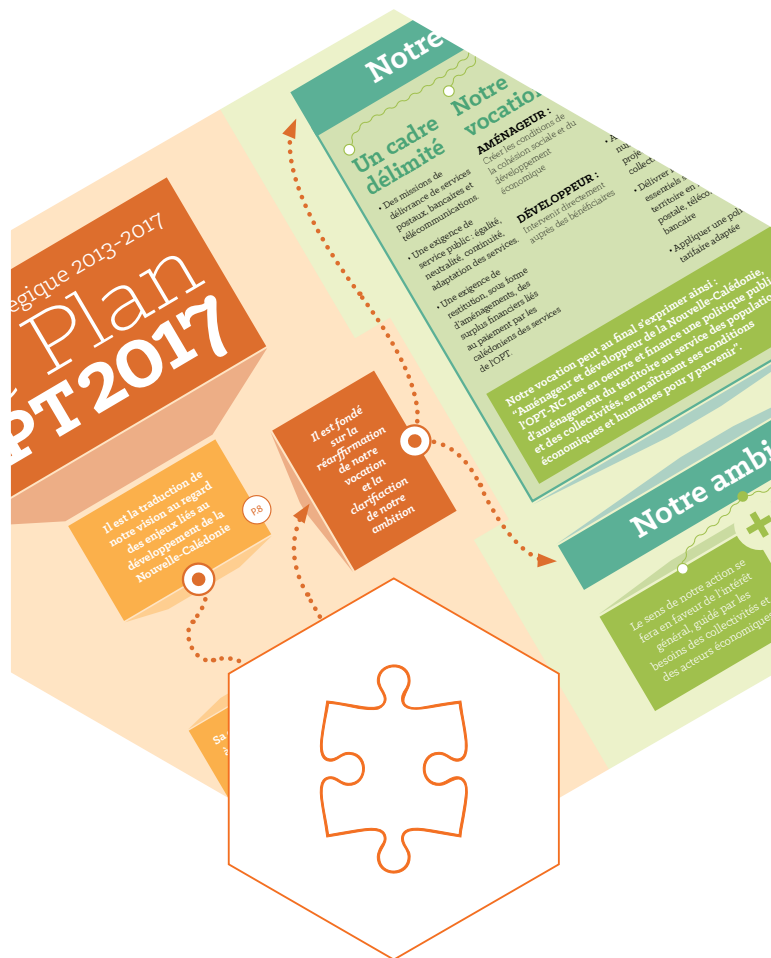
égique 2013-2017

Plan

PT2017

Il est la traduction de notre vision au regard des enjeux liés au développement de la Nouvelle-Calédonie

P8

Il est fondé sur la réaffirmation de notre vocation et la clarification de notre ambition

Sa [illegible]

Notre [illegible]

Un cadre délimité

• Des missions de délivrance de services postaux, bancaires et télécommunications.

• Une exigence de service public : égalité, neutralité, continuité, adaptation des services.

• Une exigence de restitution, sous forme d'aménagements, des surplus financiers liés au paiement par les calédoniens des services de l'OPT.

Notre vocation

AMÉNAGEUR :
Créer les conditions de la cohésion sociale et du développement économique

DÉVELOPPEUR :
Intervenir directement auprès des bénéficiaires

• A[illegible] nu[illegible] proje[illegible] collect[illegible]

• Délivrer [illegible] essentiels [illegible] territoire en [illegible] postale, téléco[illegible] bancaire

• Appliquer une pol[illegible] tarifaire adaptée

Notre vocation peut au final s'exprimer ainsi : "Aménageur et développeur de la Nouvelle-Calédonie, l'OPT-NC met en œuvre et finance une politique publi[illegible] d'aménagement du territoire au service des populatio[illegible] et des collectivités, en maîtrisant ses conditions économiques et humaines pour y parvenir".

Notre ambi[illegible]

Le sens de notre action se fera en faveur de l'intérêt général, guidé par les besoins des collectivités et des acteurs économique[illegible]